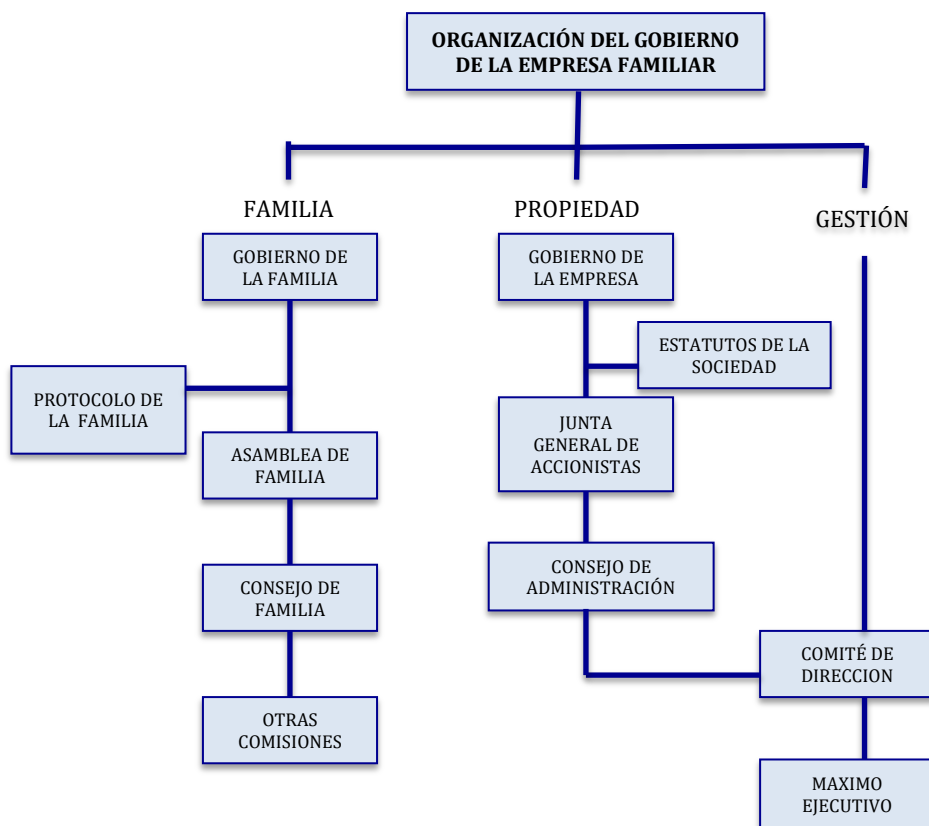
ORGANIZACIÓN DEL GOBIERNO DE LA EMPRESA FAMILIAR

FAMILIA

GOBIERNO DE LA FAMILIA

PROTOCOLO DE LA FAMILIA

ASAMBLEA DE FAMILIA

CONSEJO DE FAMILIA

OTRAS COMISIONES

PROPIEDAD

GOBIERNO DE LA EMPRESA

ESTATUTOS DE LA SOCIEDAD

JUNTA GENERAL DE ACCIONISTAS

CONSEJO DE ADMINISTRACIÓN

GESTIÓN

COMITÉ DE DIRECCION

MAXIMO EJECUTIVO